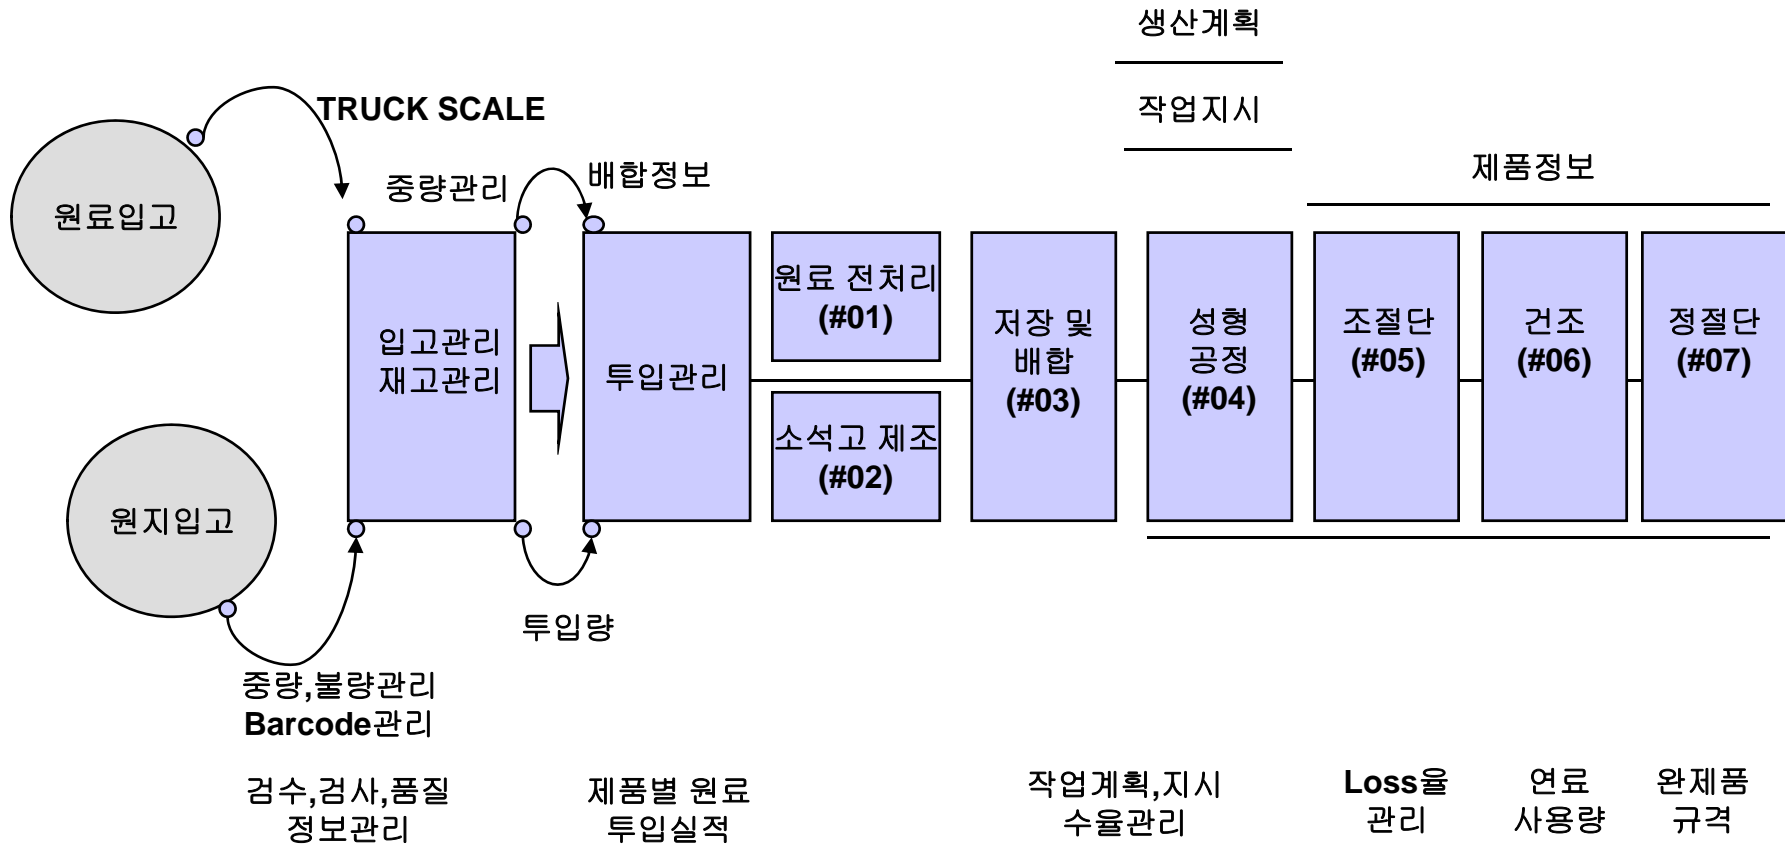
생산계획

작업지시

TRUCK SCALE

원료입고

중량관리

배합정보

제품정보

입고관리
재고관리

투입관리

원료 전처리
(#01)

소석고 제조
(#02)

저장 및
배합
(#03)

성형
공정
(#04)

조절단
(#05)

건조
(#06)

정절단
(#07)

원지입고

투입량

중량,불량관리
Barcode관리

검수,검사,품질
정보관리

제품별 원료
투입실적

작업계획,지시
수율관리

Loss율
관리

연료
사용량

완제품
규격